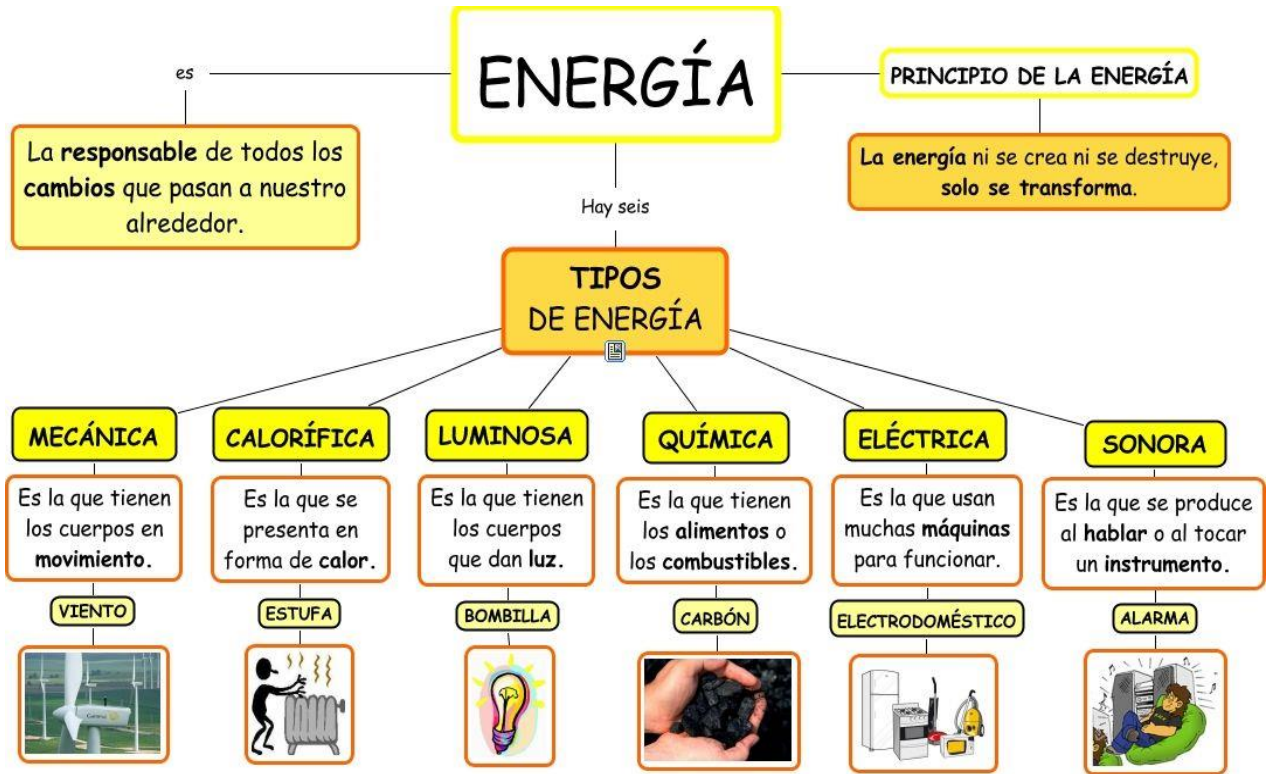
ENERGÍA

es

La responsable de todos los cambios que pasan a nuestro alrededor.

PRINCIPIO DE LA ENERGÍA

La energía ni se crea ni se destruye, solo se transforma.

Hay seis

TIPOS DE ENERGÍA

MECÁNICA

Es la que tienen los cuerpos en movimiento.

VIENTO

CALORÍFICA

Es la que se presenta en forma de calor.

ESTUFA

LUMINOSA

Es la que tienen los cuerpos que dan luz.

BOMBILLA

QUÍMICA

Es la que tienen los alimentos o los combustibles.

CARBÓN

ELÉCTRICA

Es la que usan muchas máquinas para funcionar.

ELECTRODOMÉSTICO

SONORA

Es la que se produce al hablar o al tocar un instrumento.

ALARMA